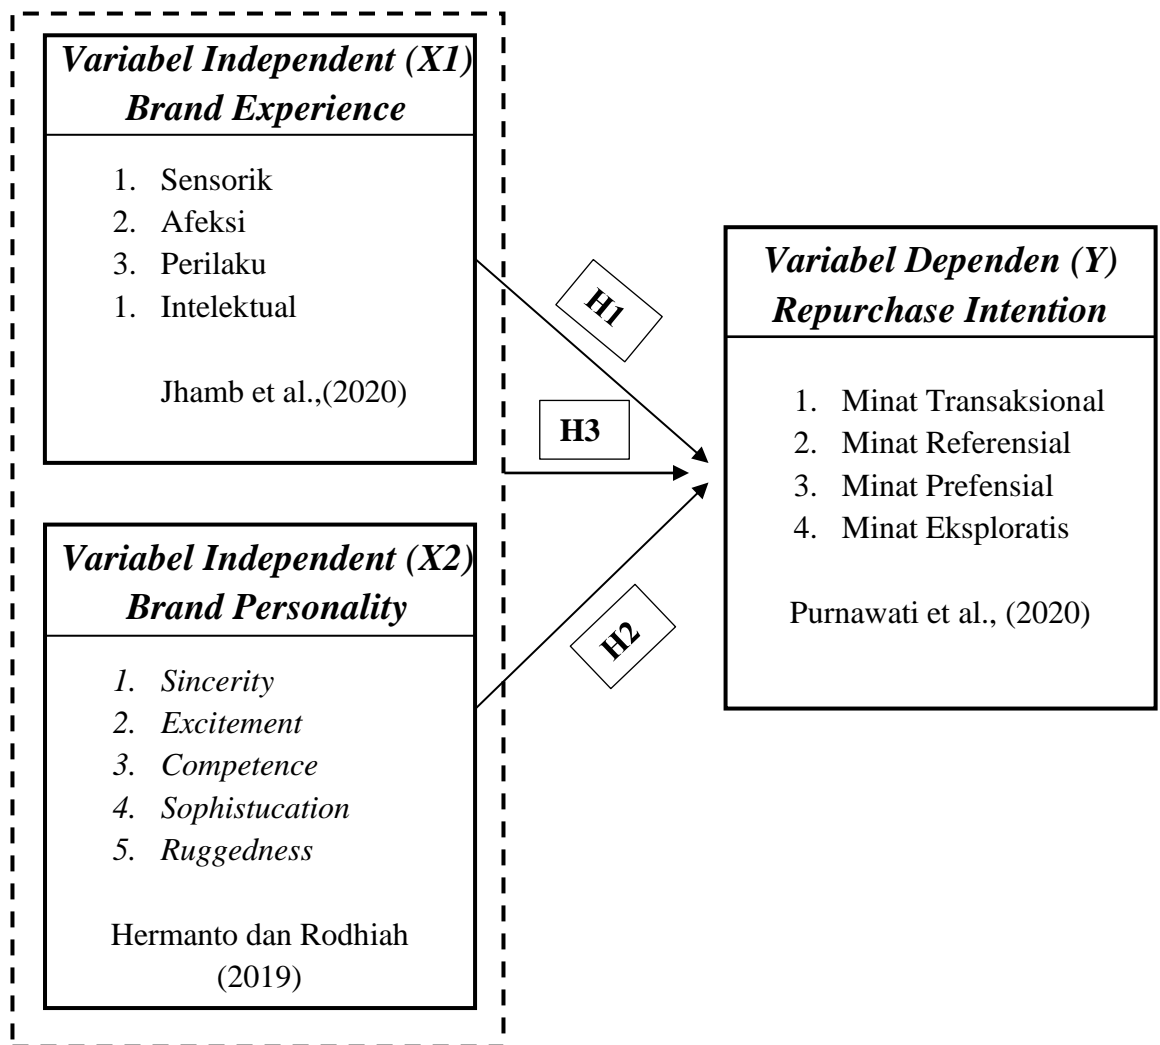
*Variabel Independent (X1)*
*Brand Experience*

1. Sensorik
2. Afeksi
3. Perilaku
1. Intelektual

Jhamb et al.,(2020)

H1

H3

*Variabel Dependen (Y)*
*Repurchase Intention*

1. Minat Transaksional
2. Minat Referensial
3. Minat Prefensial
4. Minat Eksploratis

Purnawati et al., (2020)

*Variabel Independent (X2)*
*Brand Personality*

H2

*1. Sincerity*
*2. Excitement*
*3. Competence*
*4. Sophistucation*
*5. Ruggedness*

Hermanto dan Rodhiah (2019)